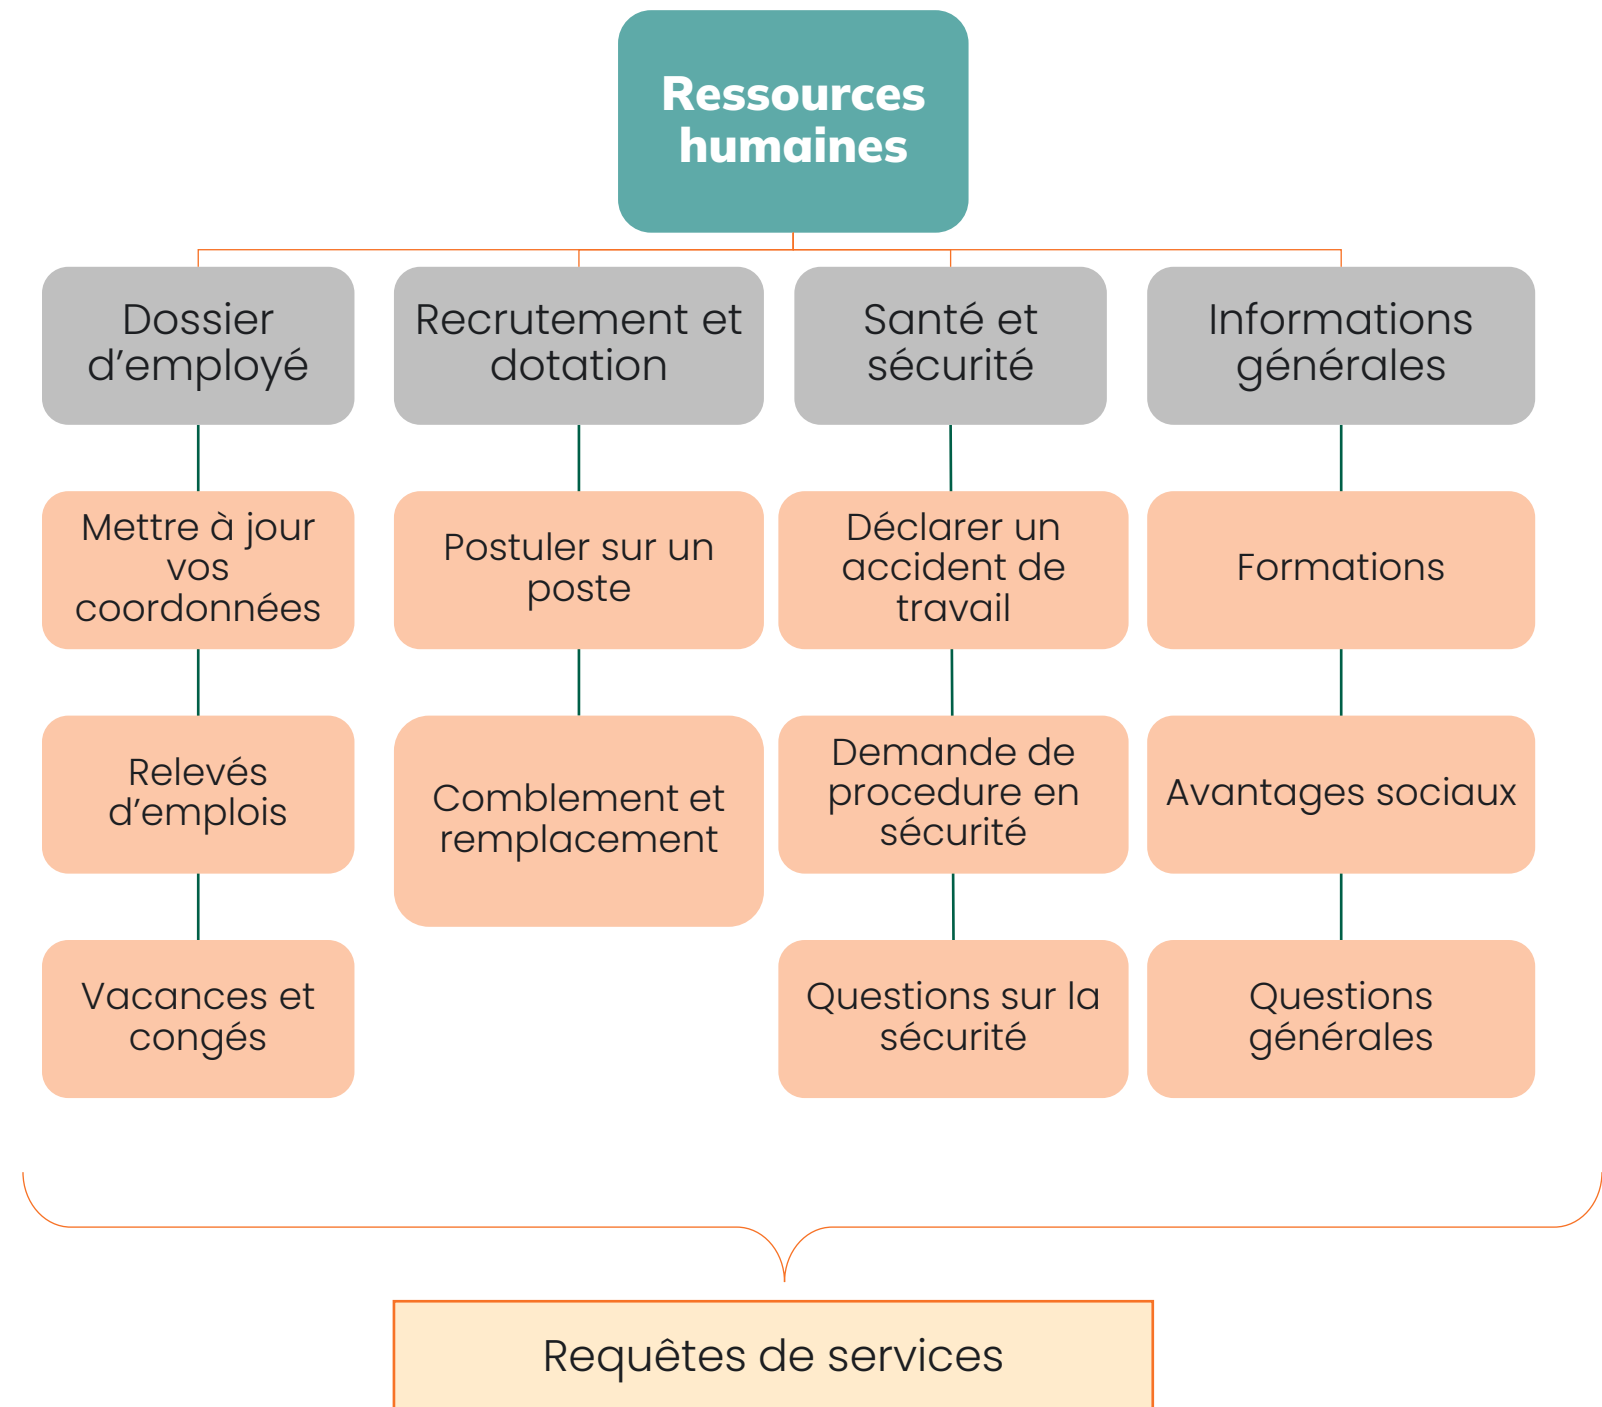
Ressources humaines

Dossier d’employé

Mettre à jour vos coordonnées

Relevés d’emplois

Vacances et congés

Recrutement et dotation

Postuler sur un poste

Comblement et remplacement

Santé et sécurité

Déclarer un accident de travail

Demande de procedure en sécurité

Questions sur la sécurité

Informations générales

Formations

Avantages sociaux

Questions générales

Requêtes de services